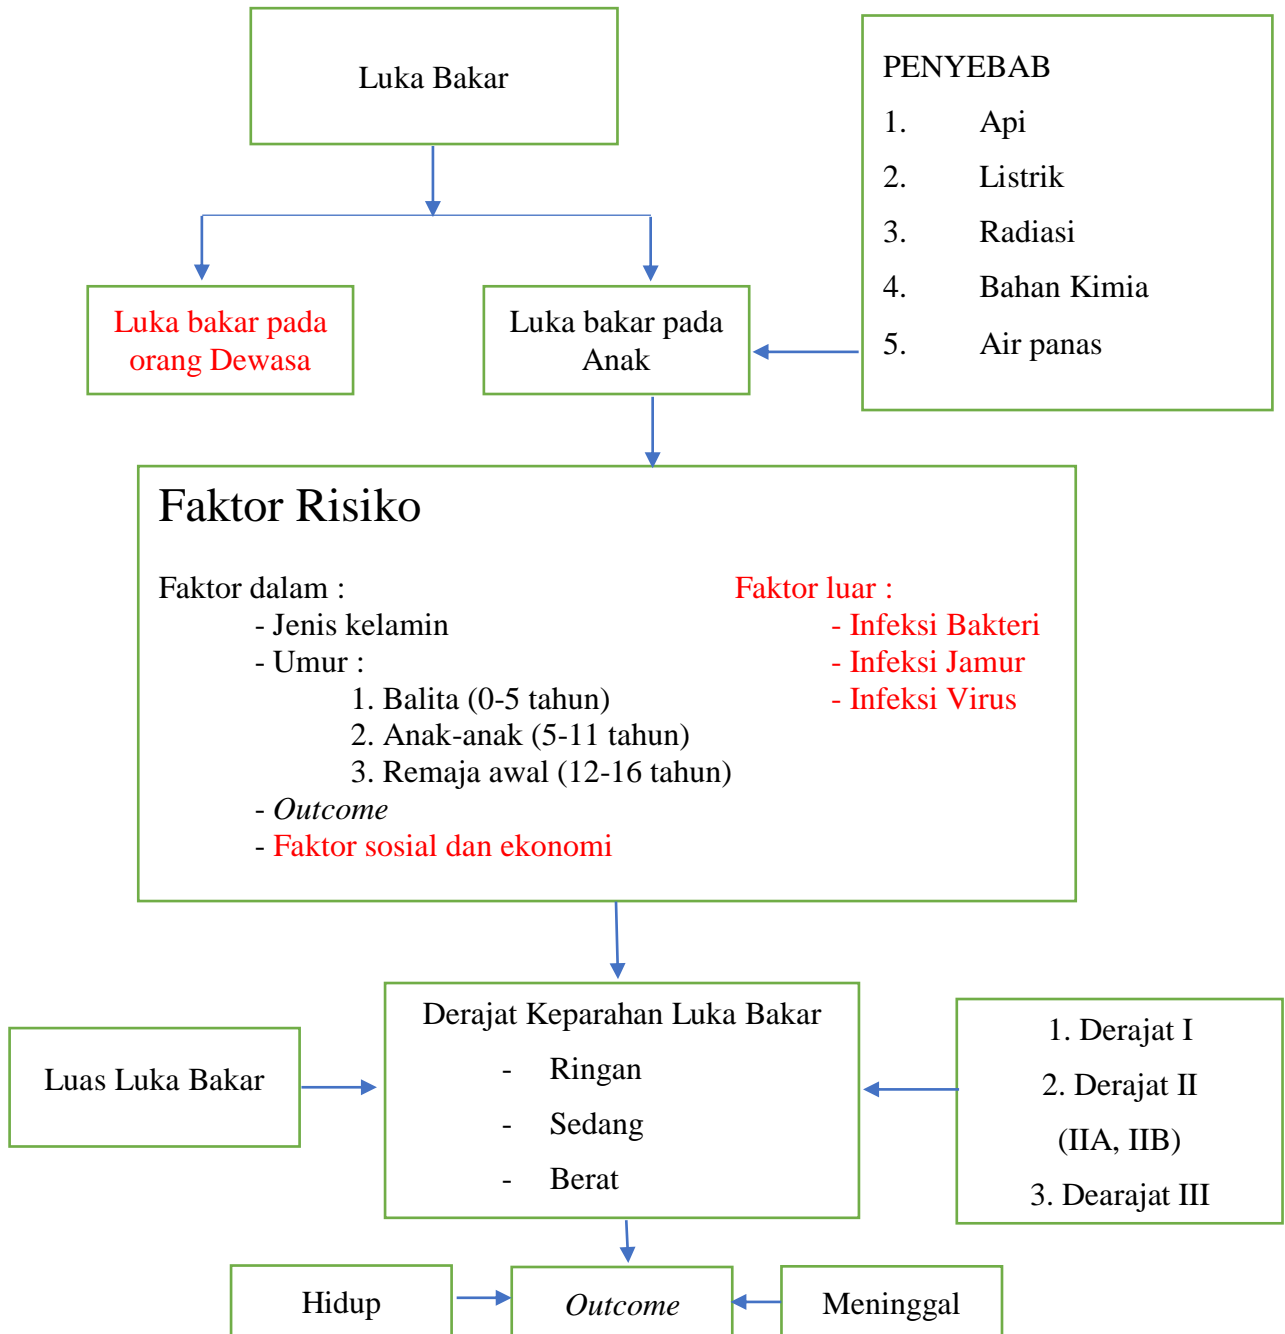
Luka Bakar

PENYEBAB
1. Api
2. Listrik
3. Radiasi
4. Bahan Kimia
5. Air panas

Luka bakar pada orang Dewasa

Luka bakar pada Anak

Faktor Risiko

Faktor dalam :
- Jenis kelamin
- Umur :
1. Balita (0-5 tahun)
2. Anak-anak (5-11 tahun)
3. Remaja awal (12-16 tahun)
- Outcome
- Faktor sosial dan ekonomi

Faktor luar :
- Infeksi Bakteri
- Infeksi Jamur
- Infeksi Virus

Luas Luka Bakar

Derajat Keparahan Luka Bakar
- Ringan
- Sedang
- Berat

1. Derajat I
2. Derajat II (IIA, IIB)
3. Dearajat III

Hidup

Outcome

Meninggal